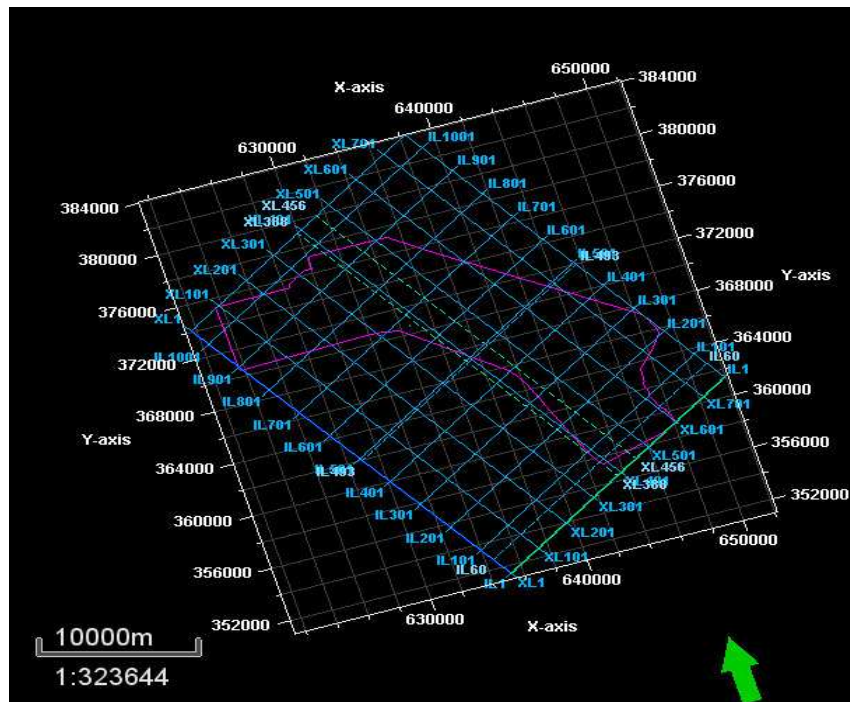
X-axis
650000
384000
640000
380000
630000
IL1001
XL701
IL901
XL601
376000
IL801
XL501
384000
XL456
IL701
XL388
372000
IL601
XL301
380000
IL503
XL201
IL401
368000
Y-axis
XL101
376000
IL301
XL1
IL201
364000
IL1001
IL101
372000
IL60
IL901
IL1
360000
XL701
IL801
368000
IL701
XL601
356000
Y-axis
IL601
XL501
364000
IL503
XL456
XL388
352000
IL401
XL301
360000
IL301
650000
XL201
IL201
356000
IL101
XL101
IL60
640000
IL1
XL1
352000
630000
X-axis
10000m
1:323644